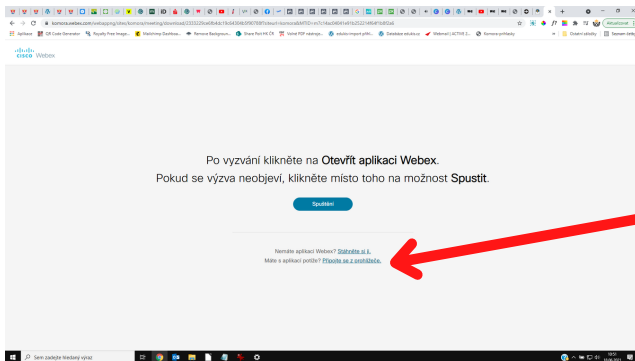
komora.webex.com/webappng/sites/komora/meeting/download/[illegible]

Aplikace QR Code Generator Royalty Free Image... Mailchimp Dashboar... Remove Backgroun... Share Point HK ČR Velmi PDF ... Databáze ... Webinář | ACTIVE ... Komora přihlášky Ostatní záložky Seznam četby

cisco Webex

Po vyzvání klikněte na Otevřít aplikaci Webex.
Pokud se výzva neobjeví, klikněte místo toho na možnost Spustit.

Spuštění

Nemáte aplikaci Webex? Stáhněte si ji.
Máte s aplikací potíže? Připojte se z prohlížeče.

Sem zadejte hledaný výraz